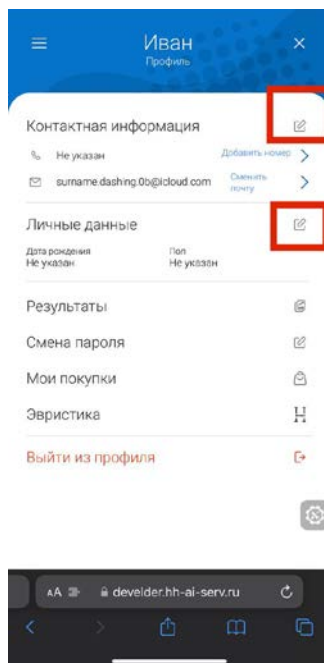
Иван
Профиль

Контактная информация

Не указан
Добавить номер

surname.dashing.0b@icloud.com
Сменить почту

Личные данные

Дата рождения
Не указан

Пол
Не указан

Результаты

Смена пароля

Мои покупки

Эвристика

Выйти из профиля

AA
develder.hh-ai-serv.ru